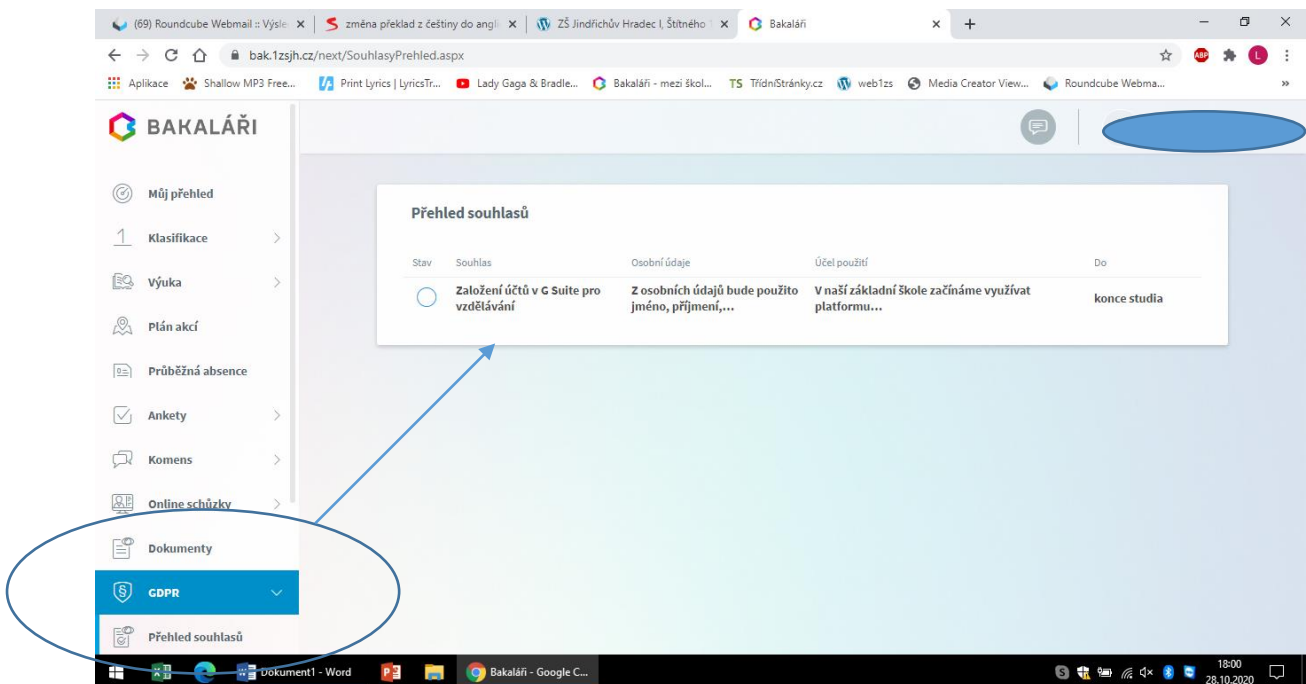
(69) Roundcube Webmail :: Výsle × | změna překlad z češtiny do angl × | ZŠ Jindřichův Hradec I, Štítného × | Bakaláři × | +

bak.1zsjh.cz/next/SouhlasyPrehled.aspx

Aplikace | Shallow MP3 Free... | Print Lyrics | LyricsTr... | Lady Gaga & Bradle... | Bakaláři - mezi škol... | TS TřídníStránky.cz | web1zs | Media Creator View... | Roundcube Webma... | »

BAKALÁŘI

Můj přehled
Klasifikace
Výuka
Plán akcí
Průběžná absence
Ankety
Komens
Online schůzky
Dokumenty
GDPR
Přehled souhlasů

Přehled souhlasů

| Stav | Souhlas | Osobní údaje | Účel použití | Do |
|---|---|---|---|---|
| | Založení účtů v G Suite pro vzdělávání | Z osobních údajů bude použito jméno, příjmení,... | V naší základní škole začínáme využívat platformu... | konce studia |

Dokument1 - Word | Bakaláři - Google C...

18:00
28.10.2020